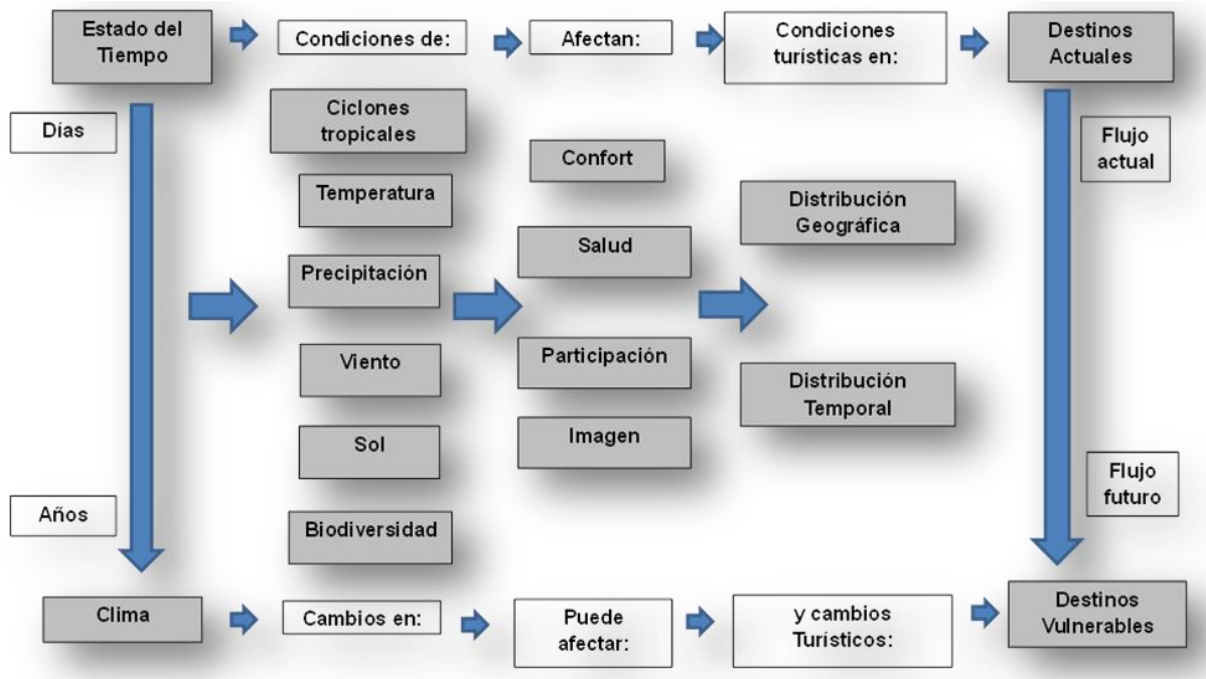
Estado del Tiempo

Condiciones de:

Afectan:

Condiciones turísticas en:

Destinos Actuales

Días

Ciclones tropicales

Temperatura

Precipitación

Viento

Sol

Biodiversidad

Confort

Salud

Participación

Imagen

Distribución Geográfica

Distribución Temporal

Flujo actual

Flujo futuro

Años

Clima

Cambios en:

Puede afectar:

y cambios Turísticos:

Destinos Vulnerables